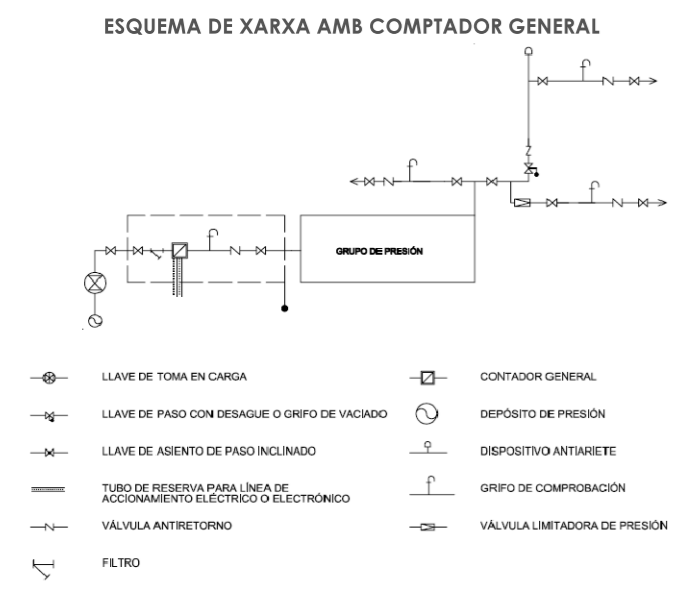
ESQUEMA DE XARXA AMB COMPTADOR GENERAL

GRUPO DE PRESIÓN

LLAVE DE TOMA EN CARGA

LLAVE DE PASO CON DESAGUE O GRIFO DE VACIADO

LLAVE DE ASIENTO DE PASO INCLINADO

TUBO DE RESERVA PARA LÍNEA DE ACCIONAMIENTO ELÉCTRICO O ELECTRÓNICO

VÁLVULA ANTIRETORNO

FILTRO

CONTADOR GENERAL

DEPÓSITO DE PRESIÓN

DISPOSITIVO ANTIARIETE

GRIFO DE COMPROBACIÓN

VÁLVULA LIMITADORA DE PRESIÓN